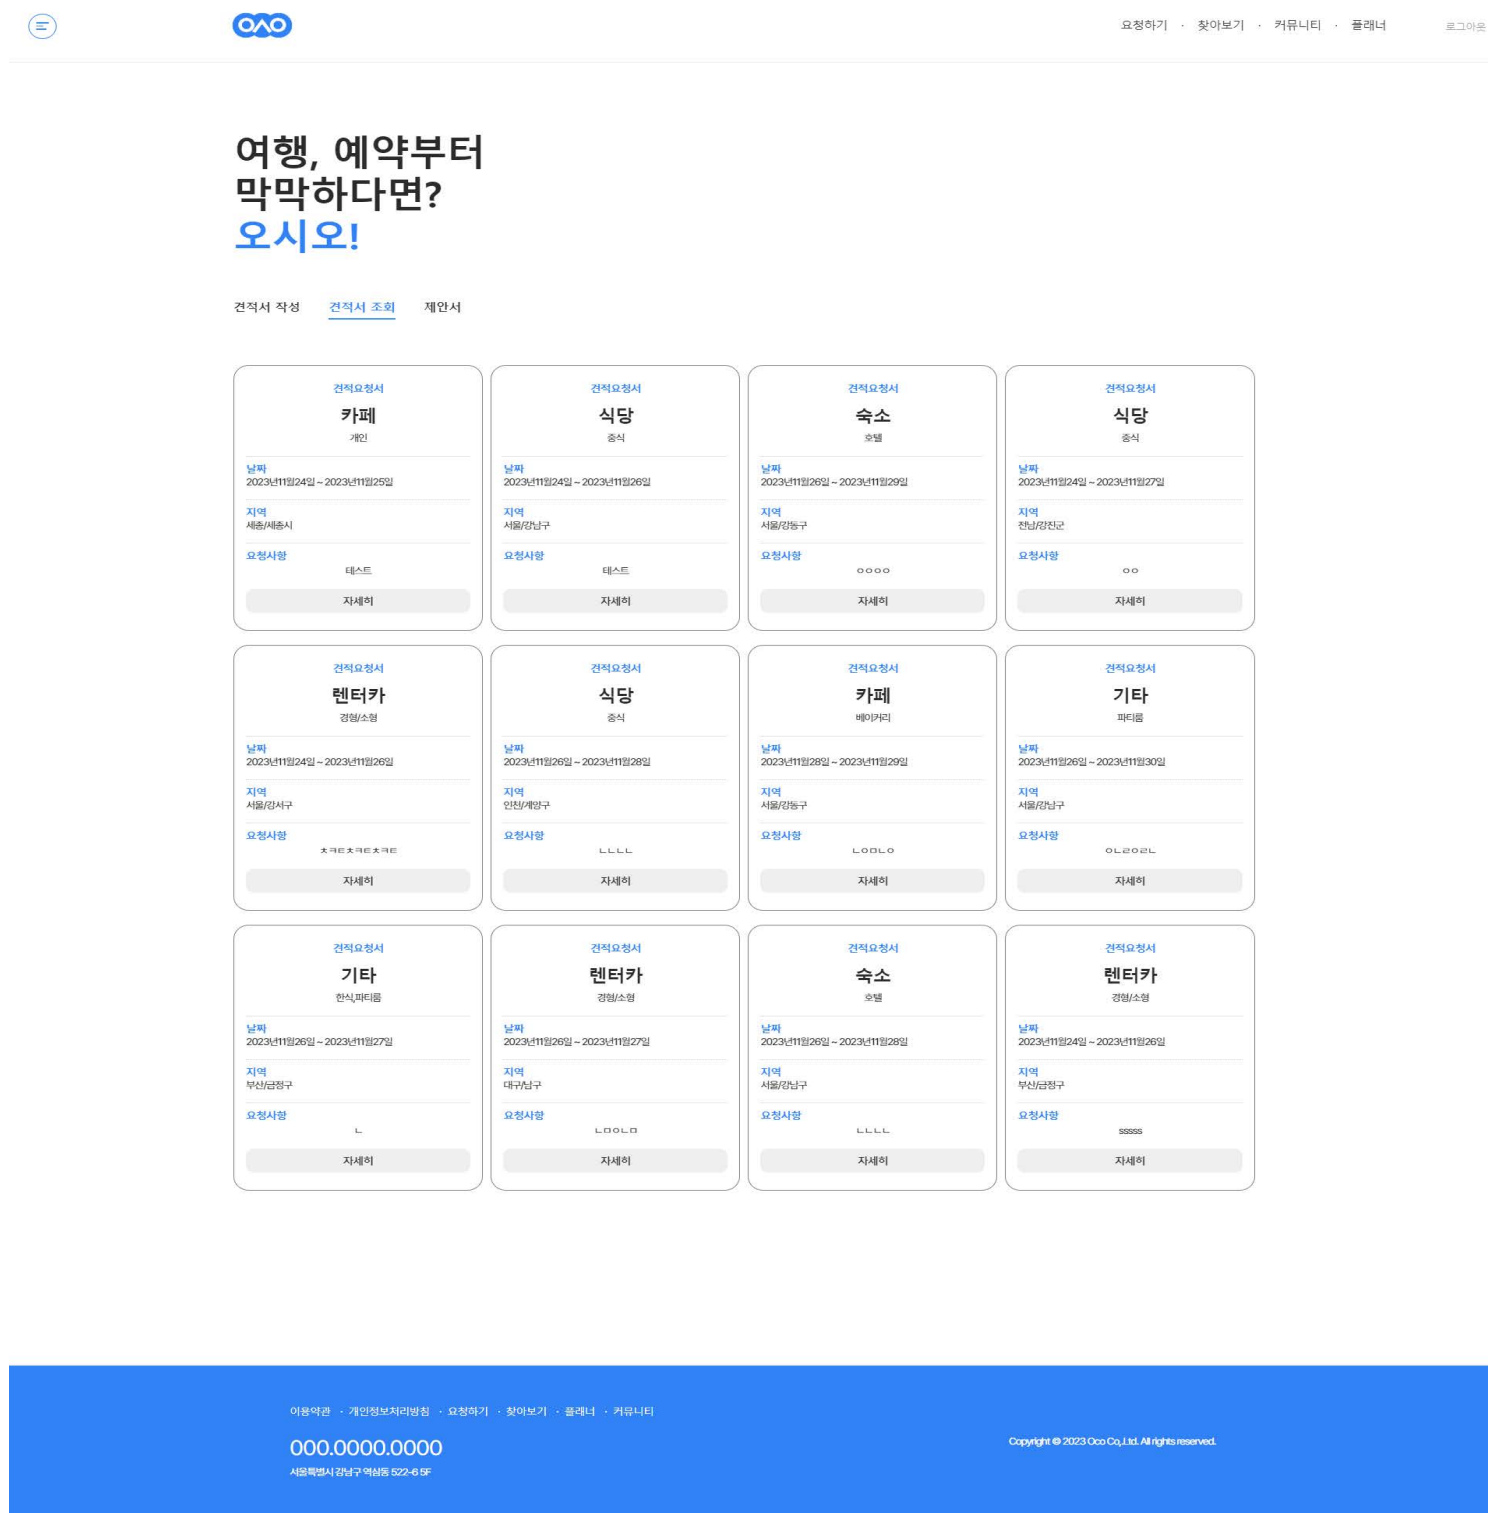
요청하기 · 찾아보기 · 커뮤니티 · 플래너 로그아웃

여행, 예약부터
막막하다면?
오시오!

견적서 작성 견적서 조회 제안서

견적요청서
카페
개인
날짜
2023년11월24일 ~ 2023년11월25일
지역
세종/세종시
요청사항
테스트
자세히

견적요청서
식당
중식
날짜
2023년11월24일 ~ 2023년11월26일
지역
서울/강남구
요청사항
테스트
자세히

견적요청서
숙소
호텔
날짜
2023년11월26일 ~ 2023년11월29일
지역
서울/강동구
요청사항
ㅇㅇㅇㅇ
자세히

견적요청서
식당
중식
날짜
2023년11월24일 ~ 2023년11월27일
지역
전남/강진군
요청사항
ㅇㅇ
자세히

견적요청서
렌터카
경형/소형
날짜
2023년11월24일 ~ 2023년11월26일
지역
서울/강서구
요청사항
ㅊㅋㅌㅊㅋㅌㅊㅋㅌ
자세히

견적요청서
식당
중식
날짜
2023년11월26일 ~ 2023년11월28일
지역
인천/계양구
요청사항
ㄴㄴㄴㄴ
자세히

견적요청서
카페
베이커리
날짜
2023년11월28일 ~ 2023년11월29일
지역
서울/강동구
요청사항
ㄴㅁㅁㄴㅇ
자세히

견적요청서
기타
파티룸
날짜
2023년11월26일 ~ 2023년11월30일
지역
서울/강남구
요청사항
ㅇㄴㄹㅇㄹㄴ
자세히

견적요청서
기타
한식,파티룸
날짜
2023년11월26일 ~ 2023년11월27일
지역
부산/금정구
요청사항
ㄴ
자세히

견적요청서
렌터카
경형/소형
날짜
2023년11월26일 ~ 2023년11월27일
지역
대구/남구
요청사항
ㄴㅁㅇㄴㅁ
자세히

견적요청서
숙소
호텔
날짜
2023년11월26일 ~ 2023년11월28일
지역
서울/강남구
요청사항
ㄴㄴㄴㄴ
자세히

견적요청서
렌터카
경형/소형
날짜
2023년11월24일 ~ 2023년11월26일
지역
부산/금정구
요청사항
sssss
자세히

이용약관 · 개인정보처리방침 · 요청하기 · 찾아보기 · 플래너 · 커뮤니티
000.0000.0000
서울특별시 강남구 역삼동 522-6 5F
Copyright © 2023 Oco Co.,Ltd. All rights reserved.